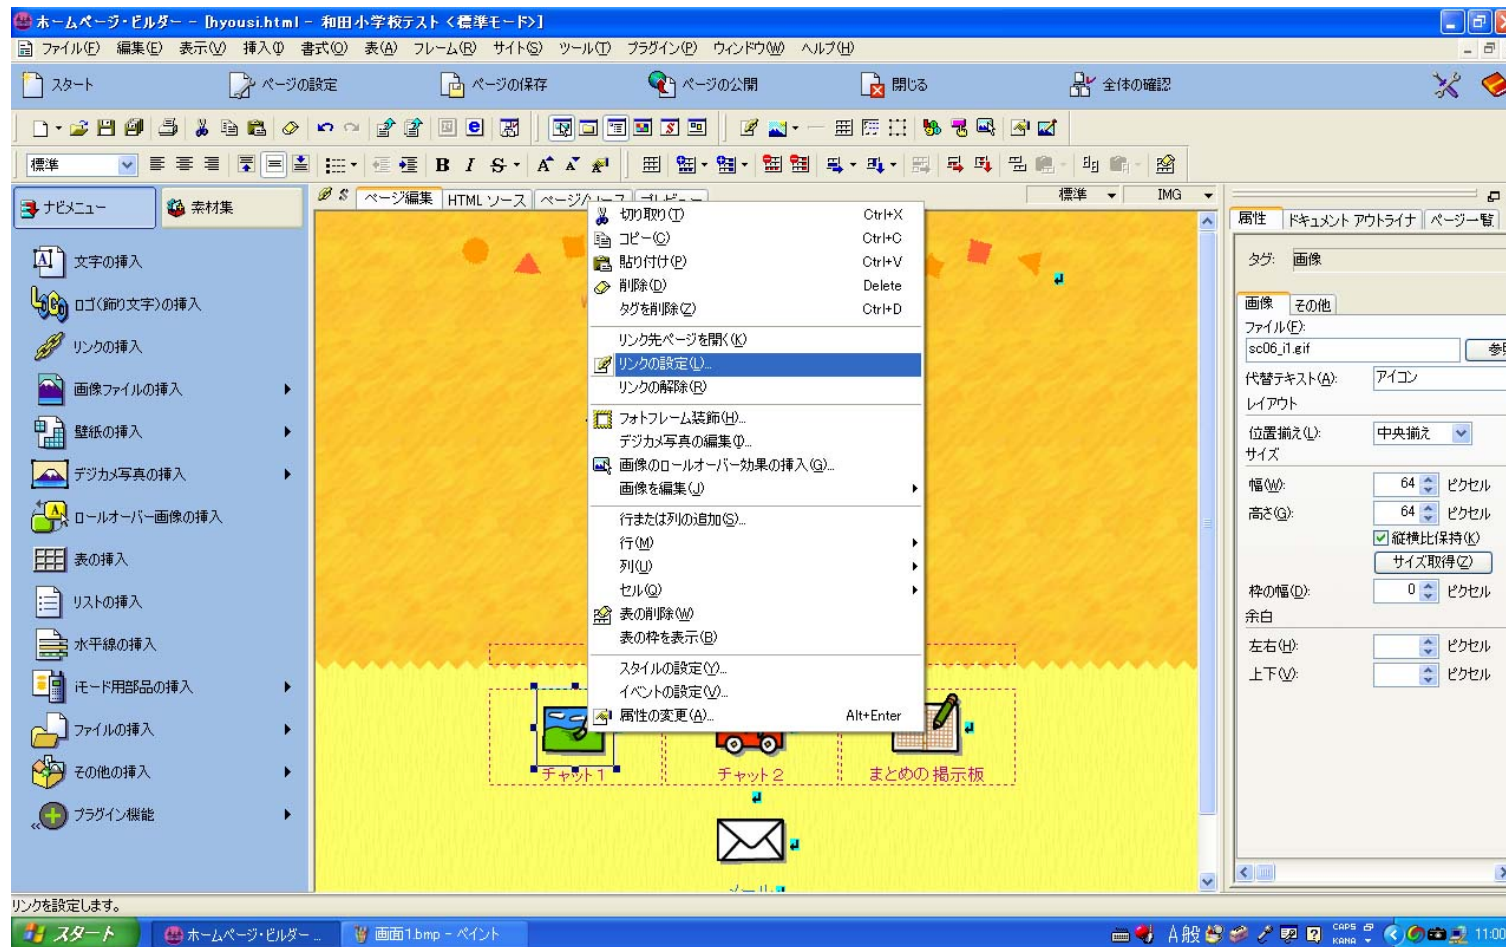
ホームページ・ビルダー - [hyousi.html - 和田小学校テスト <標準モード>]
ファイル(F) 編集(E) 表示(V) 挿入(I) 書式(O) 表(A) フレーム(R) サイト(S) ツール(T) プラグイン(P) ウィンドウ(W) ヘルプ(H)

スタート ページの設定 ページの保存 ページの公開 閉じる 全体の確認

標準

ナビメニュー 素材集

文字の挿入
ロゴ(飾り文字)の挿入
リンクの挿入
画像ファイルの挿入
壁紙の挿入
デジカメ写真の挿入
ロールオーバー画像の挿入
表の挿入
リストの挿入
水平線の挿入
iモード用部品の挿入
ファイルの挿入
その他の挿入
プラグイン機能

ページ編集 HTML ソース ページ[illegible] プレビュー

標準 IMG

切り取り(T) Ctrl+X
コピー(C) Ctrl+C
貼り付け(P) Ctrl+V
削除(D) Delete
タグを削除(Z) Ctrl+D
リンク先ページを開く(K)
リンクの設定(L)...
リンクの解除(R)
フォトフレーム装飾(H)...
デジカメ写真の編集(I)...
画像のロールオーバー効果の挿入(G)...
画像を編集(J)
行または列の追加(S)...
行(M)
列(U)
セル(Q)
表の削除(W)
表の枠を表示(B)
スタイルの設定(Y)...
イベントの設定(V)...
属性の変更(A)... Alt+Enter

チャット1 チャット2 まとめの掲示板

メール

属性 ドキュメント アウトライナ ページ一覧

タグ: 画像
画像 その他
ファイル(F):
sc06_i1.gif
参
代替テキスト(A): アイコン
レイアウト
位置揃え(L): 中央揃え
サイズ
幅(W): 64 ピクセル
高さ(G): 64 ピクセル
縦横比保持(K)
サイズ取得(Z)
枠の幅(D): 0 ピクセル
余白
左右(H): ピクセル
上下(V): ピクセル

リンクを設定します。

スタート ホームページ・ビルダー... 画面1.bmp - ペイント A般 CAPS KANA 11:00